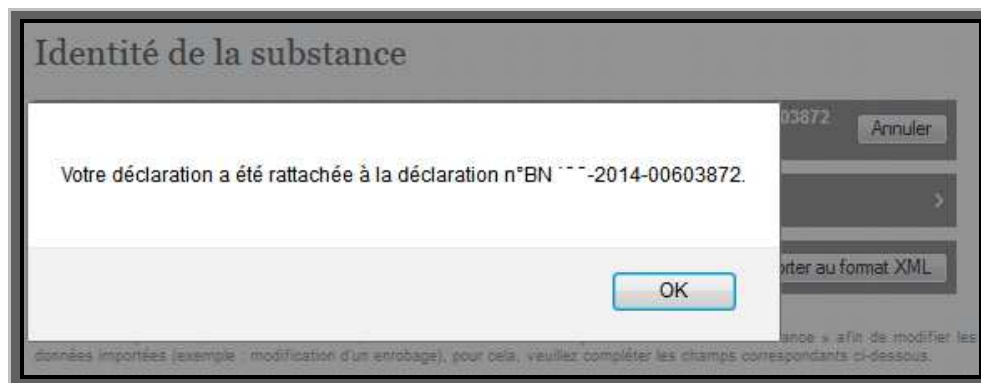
Identité de la substance

03872 Annuler

Votre déclaration a été rattachée à la déclaration n°BN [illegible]-2014-00603872.

OK

rter au format XML

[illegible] ance » afin de modifier les données importées (exemple : modification d'un enrobage), pour cela, veuillez compléter les champs correspondants ci-dessous.